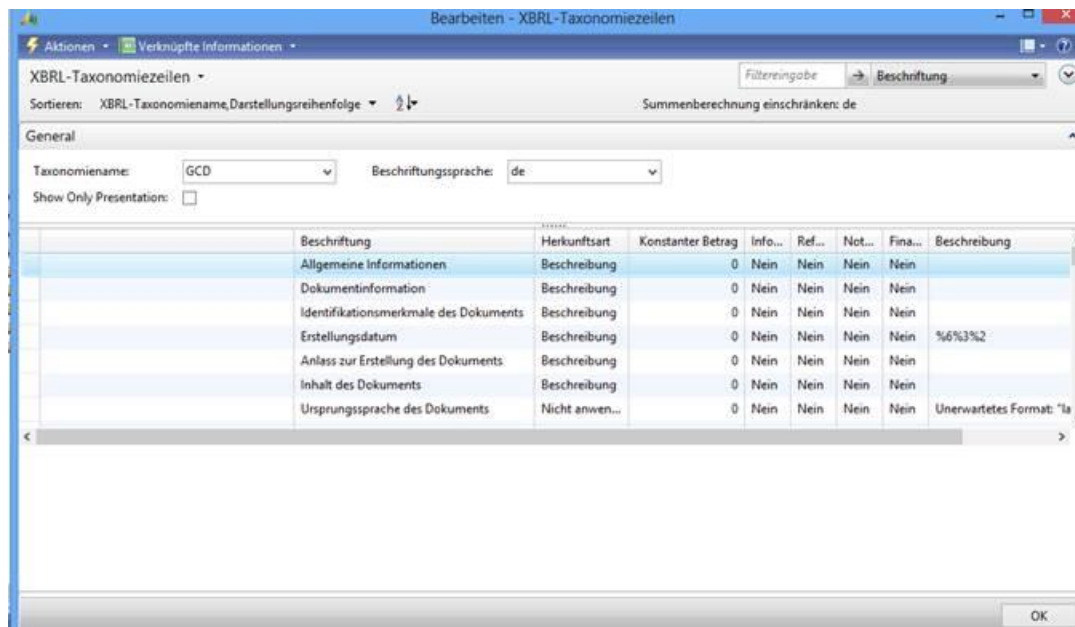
Bearbeiten - XBRL-Taxonomiezeilen

Aktionen ▾ Verknüpfte Informationen ▾

XBRL-Taxonomiezeilen ▾

Filtereingabe → Beschriftung

Sortieren: XBRL-Taxonomiename,Darstellungsreihenfolge ▾

Summenberechnung einschränken: de

General

Taxonomiename: GCD

Beschriftungssprache: de

Show Only Presentation:

| Beschriftung | Herkunftsart | Konstanter Betrag | Info... | Ref... | Not... | Fina... | Beschreibung |
|---|---|---|---|---|---|---|---|
| Allgemeine Informationen | Beschreibung | 0 | Nein | Nein | Nein | Nein | |
| Dokumentinformation | Beschreibung | 0 | Nein | Nein | Nein | Nein | |
| Identifikationsmerkmale des Dokuments | Beschreibung | 0 | Nein | Nein | Nein | Nein | |
| Erstellungsdatum | Beschreibung | 0 | Nein | Nein | Nein | Nein | %6%3%2 |
| Anlass zur Erstellung des Dokuments | Beschreibung | 0 | Nein | Nein | Nein | Nein | |
| Inhalt des Dokuments | Beschreibung | 0 | Nein | Nein | Nein | Nein | |
| Ursprungssprache des Dokuments | Nicht anwen... | 0 | Nein | Nein | Nein | Nein | Unerwartetes Format: "la |

OK